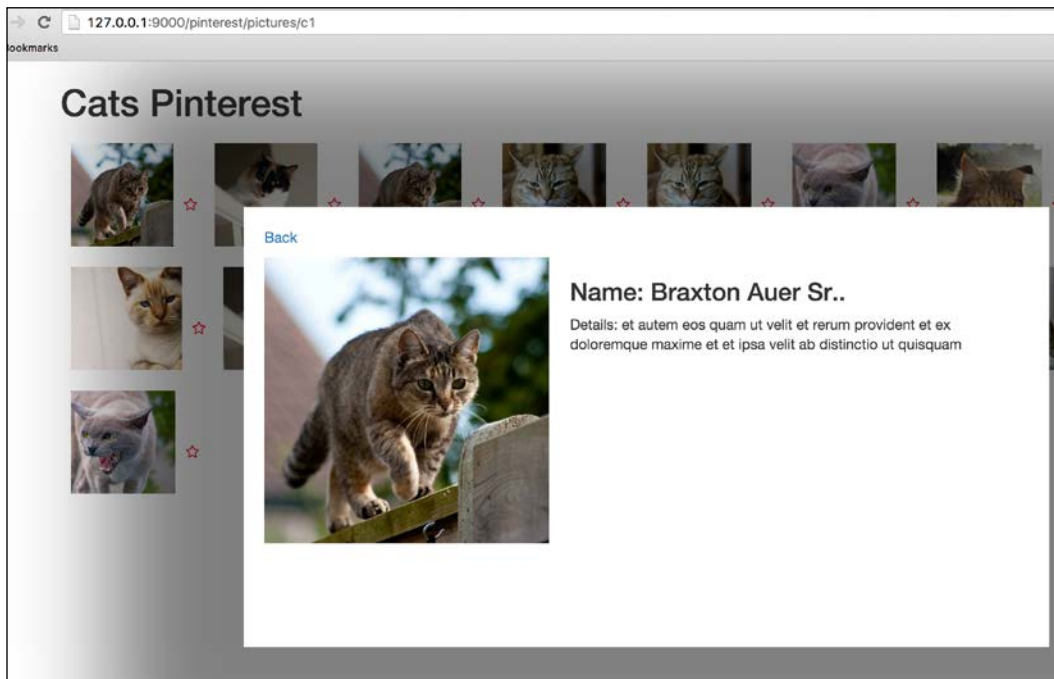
127.0.0.1:9000/pinterest/pictures/c1

ookmarks

Cats Pinterest

Back

Name: Braxton Auer Sr..

Details: et autem eos quam ut velit et rerum provident et ex doloremque maxime et et ipsa velit ab distinctio ut quisquam